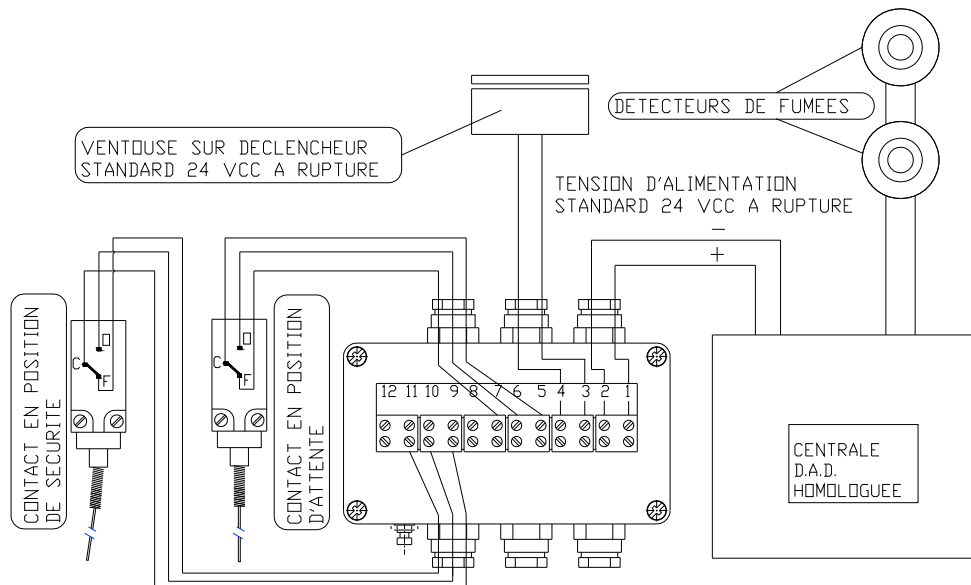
DETECTEURS DE FUMEES

VENTOUSE SUR DECLENCHEUR
STANDARD 24 VCC A RUPTURE

TENSION D'ALIMENTATION
STANDARD 24 VCC A RUPTURE

−
+

CONTACT EN POSITION DE SECURITE

C
O
F

CONTACT EN POSITION D'ATTENTE

C
O
F

12 11 10 9 8 7 6 5 4 3 2 1

CENTRALE
D.A.D.
HOMOLOGUEE